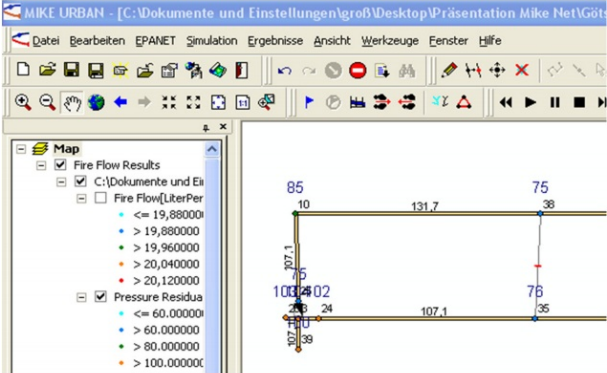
MIKE URBAN - [C:\Dokumente und Einstellungen\groß\Desktop\Präsentation Mike Net\Göt

Datei Bearbeiten EPANET Simulation Ergebnisse Ansicht Werkzeuge Fenster Hilfe

Map
Fire Flow Results
C:\Dokumente und Ei
Fire Flow[LiterPer
<= 19,88000
> 19,880000
> 19,960000
> 20,040000
> 20,120000
Pressure Residua
<= 60.00000
> 60.000000
> 80.000000
> 100.000000

85
10
131,7
75
38
107,1
75
100
102
24
107,1
76
35
39
107
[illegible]